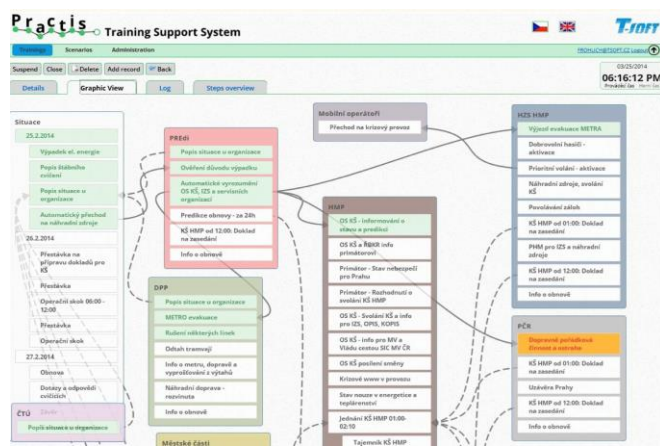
Practis Training Support System

T-SOFT

Trainings Scenarios Administration

PROHLUCH@TSOFT.CZ Logout

Suspend Close Delete Add record Back

03/25/2014
06:16:12 PM
Provádění čas Herní čas

Details Graphic View Log Steps overview

Situace
25.2.2014
Výpadek el. energie
Popis štábního cvičení
Popis situace u organizace
Automatický přechod na náhradní zdroje
26.2.2014
Přestávka na přípravu dokladů pro KŠ
Přestávka
Operační akce 06:00 - 12:00
Přestávka
Operační akce
27.2.2014
Obnova
Dotazy a odpovědi cvičících

ČTÚ
Popis situace u organizace

PREdi
Popis situace u organizace
Ověření důvodu výpadku
Automatické vyrozumění OS KŠ, IZS a servisních organizací
Predikce obnovy - za 24h
KŠ HMP od 12:00: Doklad na zasedání
Info o obnově

DPP
Popis situace u organizace
METRO evakuace
Rušení některých linek
Odtah tramvají
Info o metru, dopravě a vyprošťování z výtahů
Náhradní doprava - rozvinuta
Info o obnově

Městské části

Mobilní operátoři
Přechod na krizový provoz

HMP
OS KŠ - Informování o stavu a predikci
OS KŠ a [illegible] info primátorovi
Primátor - Stav nebezpečí pro Prahu
Primátor - Rozhodnutí o svolání KŠ HMP
OS KŠ - Svolání KŠ a info pro IZS, OPIS, KOPIS
OS KŠ - info pro MV a Vládu cestou SIC MV ČR
OS KŠ posílení směny
Krizové www v provozu
Stav nouze v energetice a teplárenství
Jednání KŠ HMP 01:00-02:10
Tajemník KŠ HMP

HZS HMP
Výjezd evakuace METRA
Dobrovolní hasiči - aktivace
Prioritní volání - aktivace
Náhradní zdroje, svolání KŠ
Povolávání záloh
KŠ HMP od 01:00: Doklad na zasedání
PHM pro IZS a náhradní zdroje
KŠ HMP od 12:00: Doklad na zasedání
Info o obnově

PČR
Dopravně pořádková činnost a ostraha
KŠ HMP od 01:00: Doklad na zasedání
Uzávěra Prahy
KŠ HMP od 12:00: Doklad na zasedání
Info o obnově